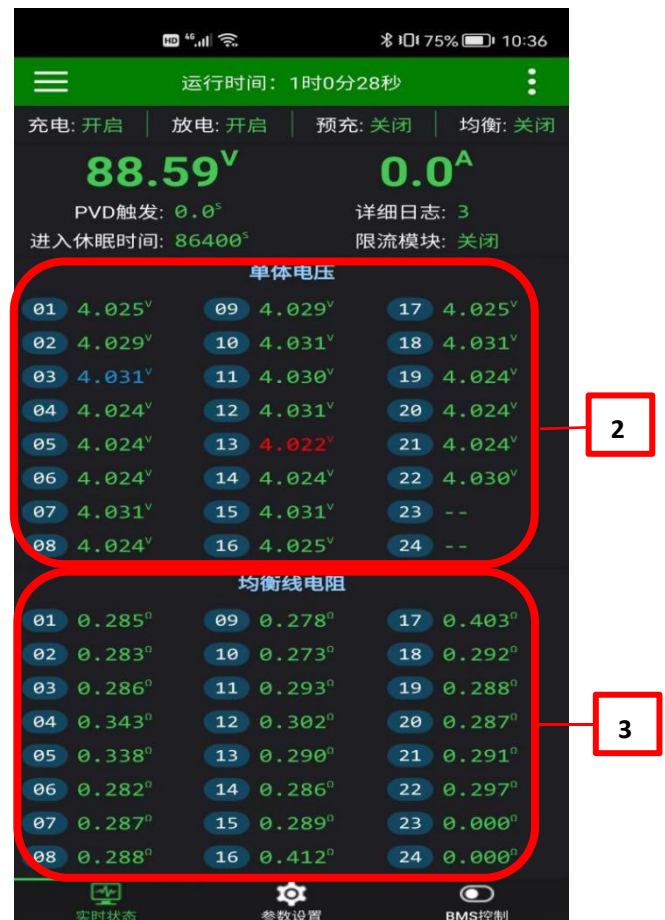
HD 4G 75% 10:36

运行时间：1时0分28秒

充电: 开启 | 放电: 开启 | 预充: 关闭 | 均衡: 关闭

88.59$^V$ 0.0$^A$

PVD触发: 0.0$^s$ 详细日志: 3
进入休眠时间: 86400$^s$ 限流模块: 关闭

单体电压

| | | | | | |
|---|---|---|---|---|---|
| 01 | 4.025$^V$ | 09 | 4.029$^V$ | 17 | 4.025$^V$ |
| 02 | 4.029$^V$ | 10 | 4.031$^V$ | 18 | 4.031$^V$ |
| 03 | 4.031$^V$ | 11 | 4.030$^V$ | 19 | 4.024$^V$ |
| 04 | 4.024$^V$ | 12 | 4.031$^V$ | 20 | 4.024$^V$ |
| 05 | 4.024$^V$ | 13 | 4.022$^V$ | 21 | 4.024$^V$ |
| 06 | 4.024$^V$ | 14 | 4.024$^V$ | 22 | 4.030$^V$ |
| 07 | 4.031$^V$ | 15 | 4.031$^V$ | 23 | -- |
| 08 | 4.024$^V$ | 16 | 4.025$^V$ | 24 | -- |

2

均衡线电阻

| | | | | | |
|---|---|---|---|---|---|
| 01 | 0.285$^Ω$ | 09 | 0.278$^Ω$ | 17 | 0.403$^Ω$ |
| 02 | 0.283$^Ω$ | 10 | 0.273$^Ω$ | 18 | 0.292$^Ω$ |
| 03 | 0.286$^Ω$ | 11 | 0.293$^Ω$ | 19 | 0.288$^Ω$ |
| 04 | 0.343$^Ω$ | 12 | 0.302$^Ω$ | 20 | 0.287$^Ω$ |
| 05 | 0.338$^Ω$ | 13 | 0.290$^Ω$ | 21 | 0.291$^Ω$ |
| 06 | 0.282$^Ω$ | 14 | 0.286$^Ω$ | 22 | 0.297$^Ω$ |
| 07 | 0.287$^Ω$ | 15 | 0.289$^Ω$ | 23 | 0.000$^Ω$ |
| 08 | 0.288$^Ω$ | 16 | 0.412$^Ω$ | 24 | 0.000$^Ω$ |

3

实时状态 参数设置 BMS控制